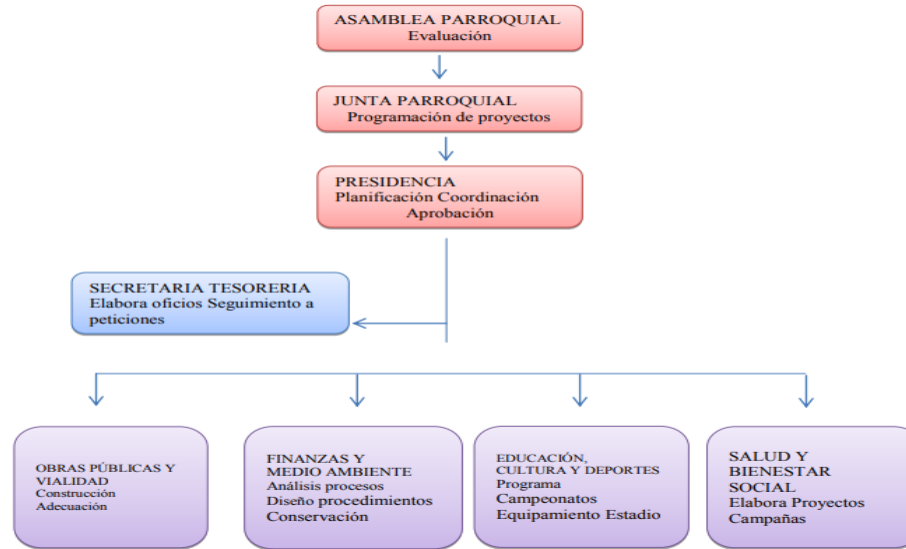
ASAMBLEA PARROQUIAL
Evaluación

JUNTA PARROQUIAL
Programación de proyectos

PRESIDENCIA
Planificación Coordinación
Aprobación

SECRETARIA TESORERIA
Elabora oficios Seguimiento a peticiones

OBRAS PÚBLICAS Y VIALIDAD
Construcción
Adecuación

FINANZAS Y MEDIO AMBIENTE
Análisis procesos
Diseño procedimientos
Conservación

EDUCACIÓN, CULTURA Y DEPORTES
Programa
Campeonatos
Equipamiento Estadio

SALUD Y BIENESTAR SOCIAL
Elabora Proyectos
Campañas